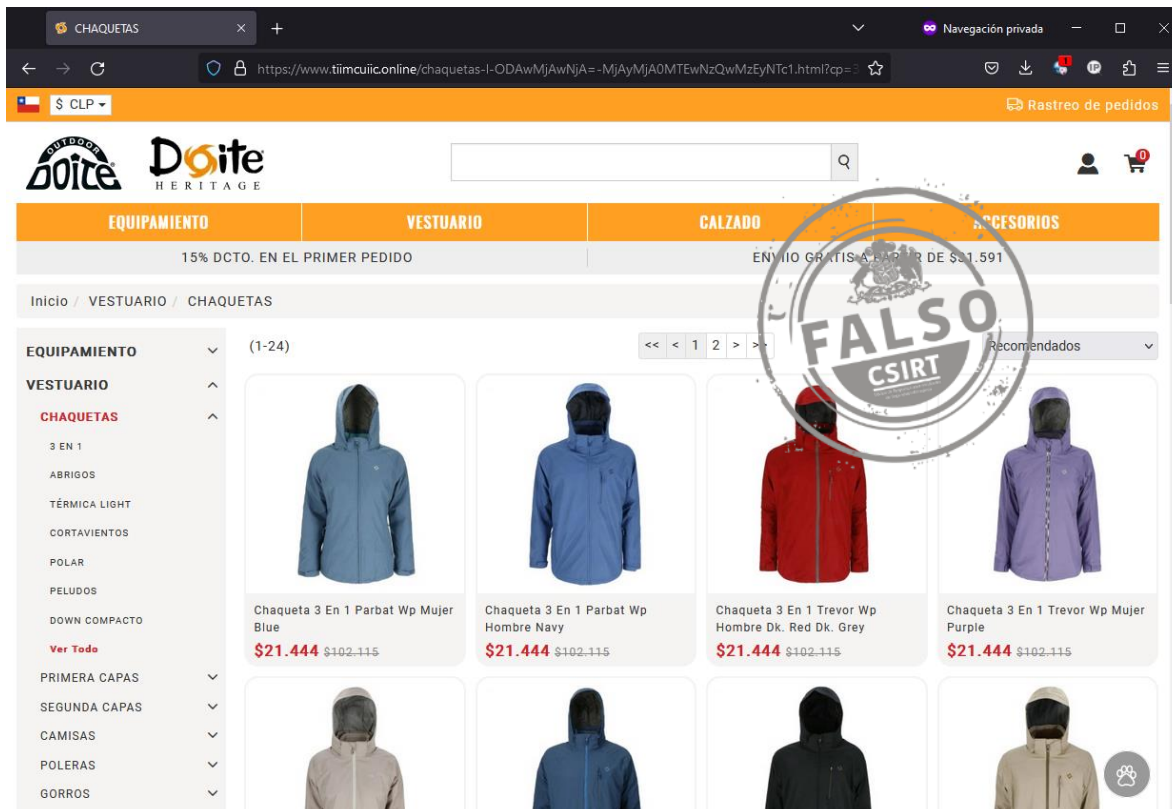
CHAQUETAS
Navegación privada
https://www.tiimcuiic.online/chaquetas-l-ODAwMjAwNjA=-MjAyMjA0MTEwNzQwMzEyNTc1.html?cp=3

$ CLP
Rastreo de pedidos

OUTDOOR Doite
Doite HERITAGE

EQUIPAMIENTO | VESTUARIO | CALZADO | ACCESORIOS

15% DCTO. EN EL PRIMER PEDIDO
ENVIO GRATIS A PARTIR DE $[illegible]1.591

FALSO
CSIRT

Inicio / VESTUARIO / CHAQUETAS

EQUIPAMIENTO
VESTUARIO
CHAQUETAS
3 EN 1
ABRIGOS
TÉRMICA LIGHT
CORTAVIENTOS
POLAR
PELUDOS
DOWN COMPACTO
Ver Todo
PRIMERA CAPAS
SEGUNDA CAPAS
CAMISAS
POLERAS
GORROS

(1-24)
<< < 1 2 > >>
Recomendados

Chaqueta 3 En 1 Parbat Wp Mujer Blue
$21.444 $102.115

Chaqueta 3 En 1 Parbat Wp Hombre Navy
$21.444 $102.115

Chaqueta 3 En 1 Trevor Wp Hombre Dk. Red Dk. Grey
$21.444 $102.115

Chaqueta 3 En 1 Trevor Wp Mujer Purple
$21.444 $102.115